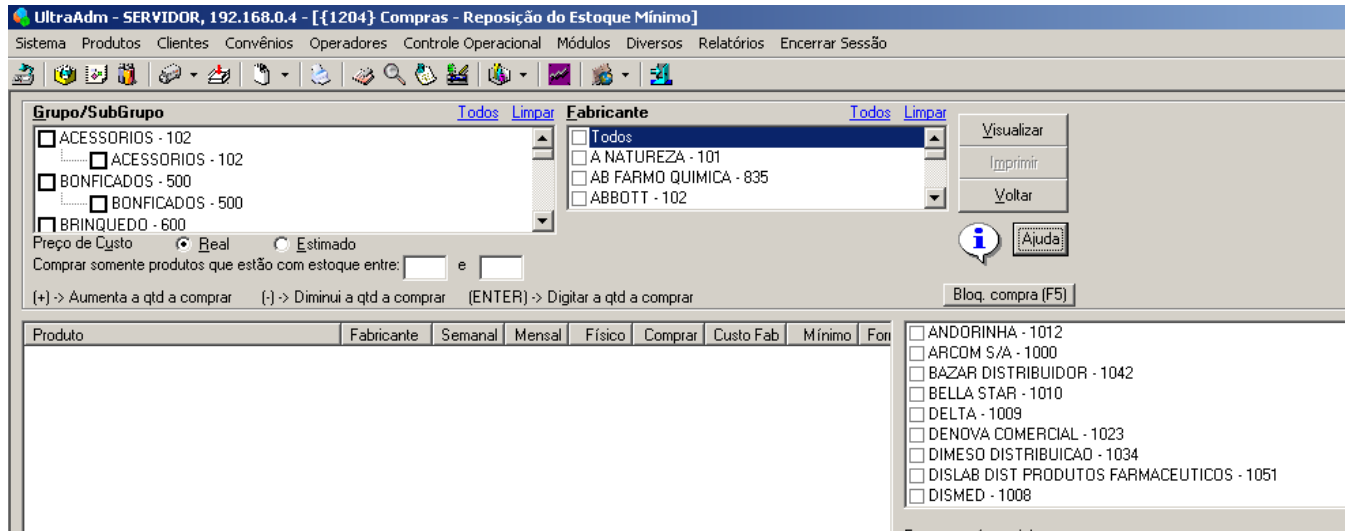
UltraAdm - SERVIDOR, 192.168.0.4 - [{1204} Compras - Reposição do Estoque Mínimo]

Sistema Produtos Clientes Convênios Operadores Controle Operacional Módulos Diversos Relatórios Encerrar Sessão

Grupo/SubGrupo Todos Limpar

ACESSORIOS - 102
ACESSORIOS - 102
BONFICADOS - 500
BONFICADOS - 500
BRINQUEDO - 600

Fabricante Todos Limpar

Todos
A NATUREZA - 101
AB FARMO QUIMICA - 835
ABBOTT - 102

Visualizar
Imprimir
Voltar
Ajuda

Preço de Custo Real Estimado
Comprar somente produtos que estão com estoque entre: e

(+) -> Aumenta a qtd a comprar (-) -> Diminui a qtd a comprar (ENTER) -> Digitar a qtd a comprar

Bloq. compra (F5)

| Produto | Fabricante | Semanal | Mensal | Físico | Comprar | Custo Fab | Mínimo | For |
|---|---|---|---|---|---|---|---|---|

ANDORINHA - 1012
ARCOM S/A - 1000
BAZAR DISTRIBUIDOR - 1042
BELLA STAR - 1010
DELTA - 1009
DENOVA COMERCIAL - 1023
DIMESO DISTRIBUICAO - 1034
DISLAB DIST PRODUTOS FARMACEUTICOS - 1051
DISMED - 1008